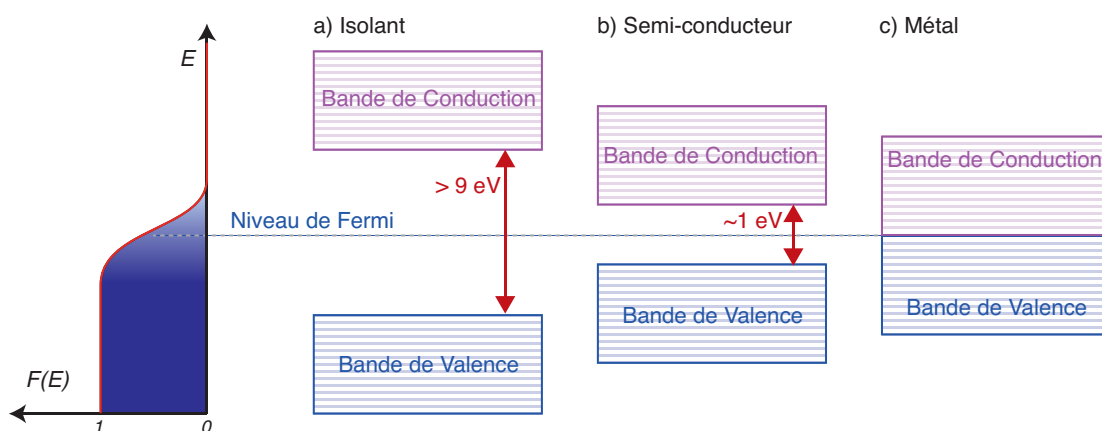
E

F(E)

1

0

Niveau de Fermi

a) Isolant

Bande de Conduction

> 9 eV

Bande de Valence

b) Semi-conducteur

Bande de Conduction

~1 eV

Bande de Valence

c) Métal

Bande de Conduction

Bande de Valence